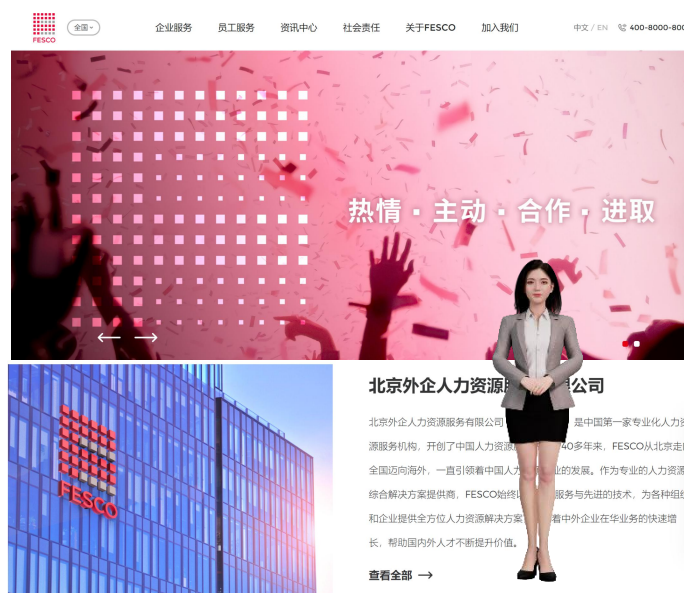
FESCO 全国

企业服务 员工服务 资讯中心 社会责任 关于FESCO 加入我们

中文 / EN 400-8000-800

热情 · 主动 · 合作 · 进取

FESCO

北京外企人力资源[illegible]公司

北京外企人力资源服务有限公司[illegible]是中国第一家专业化人力资源服务机构，开创了中国人力资源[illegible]40多年来，FESCO从北京走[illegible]全国迈向海外，一直引领着中国人力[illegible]业的发展。作为专业的人力资源综合解决方案提供商，FESCO始终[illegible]服务与先进的技术，为各种组织和企业提供全方位人力资源解决方案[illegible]着中外企业在华业务的快速增长，帮助国内外人才不断提升价值。

查看全部